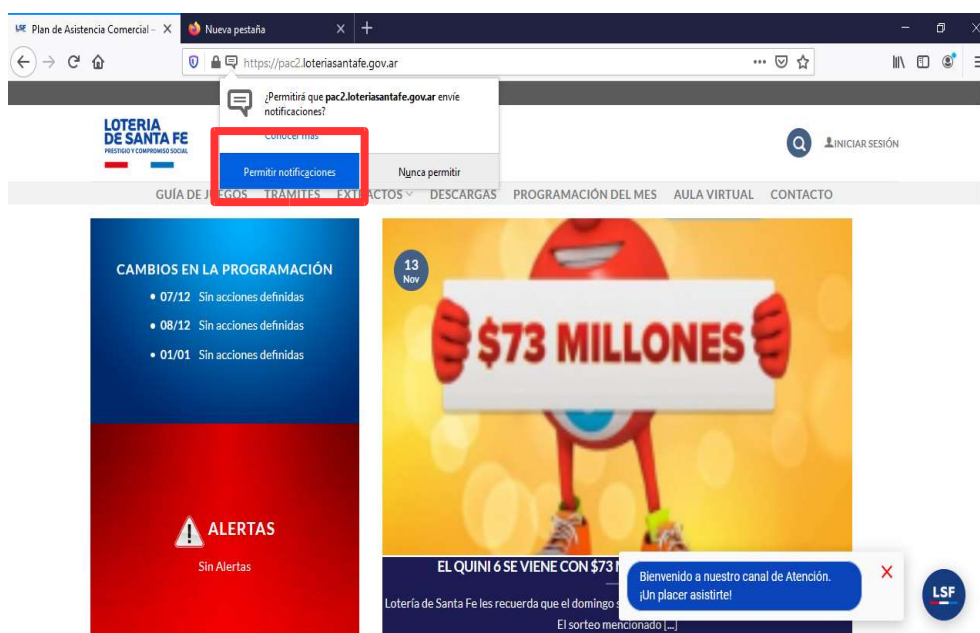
LSF Plan de Asistencia Comercial – ×
Nueva pestaña ×
+

https://pac2.loteriasantafe.gov.ar

¿Permitirá que **pac2.loteriasantafe.gov.ar** envíe notificaciones?
Conocer más
Permitir notificaciones
Nunca permitir

LOTERIA DE SANTA FE
PRESTIGIO Y COMPROMISO SOCIAL

INICIAR SESIÓN

GUÍA DE JUEGOS TRÁMITES EXTRACTOS DESCARGAS PROGRAMACIÓN DEL MES AULA VIRTUAL CONTACTO

CAMBIOS EN LA PROGRAMACIÓN
• 07/12 Sin acciones definidas
• 08/12 Sin acciones definidas
• 01/01 Sin acciones definidas

ALERTAS
Sin Alertas

13 Nov

$73 MILLONES

EL QUINI 6 SE VIENE CON $73 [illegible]

Lotería de Santa Fe les recuerda que el domingo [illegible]
El sorteo mencionado [...]

Bienvenido a nuestro canal de Atención. ¡Un placer asistirte!
×
LSF